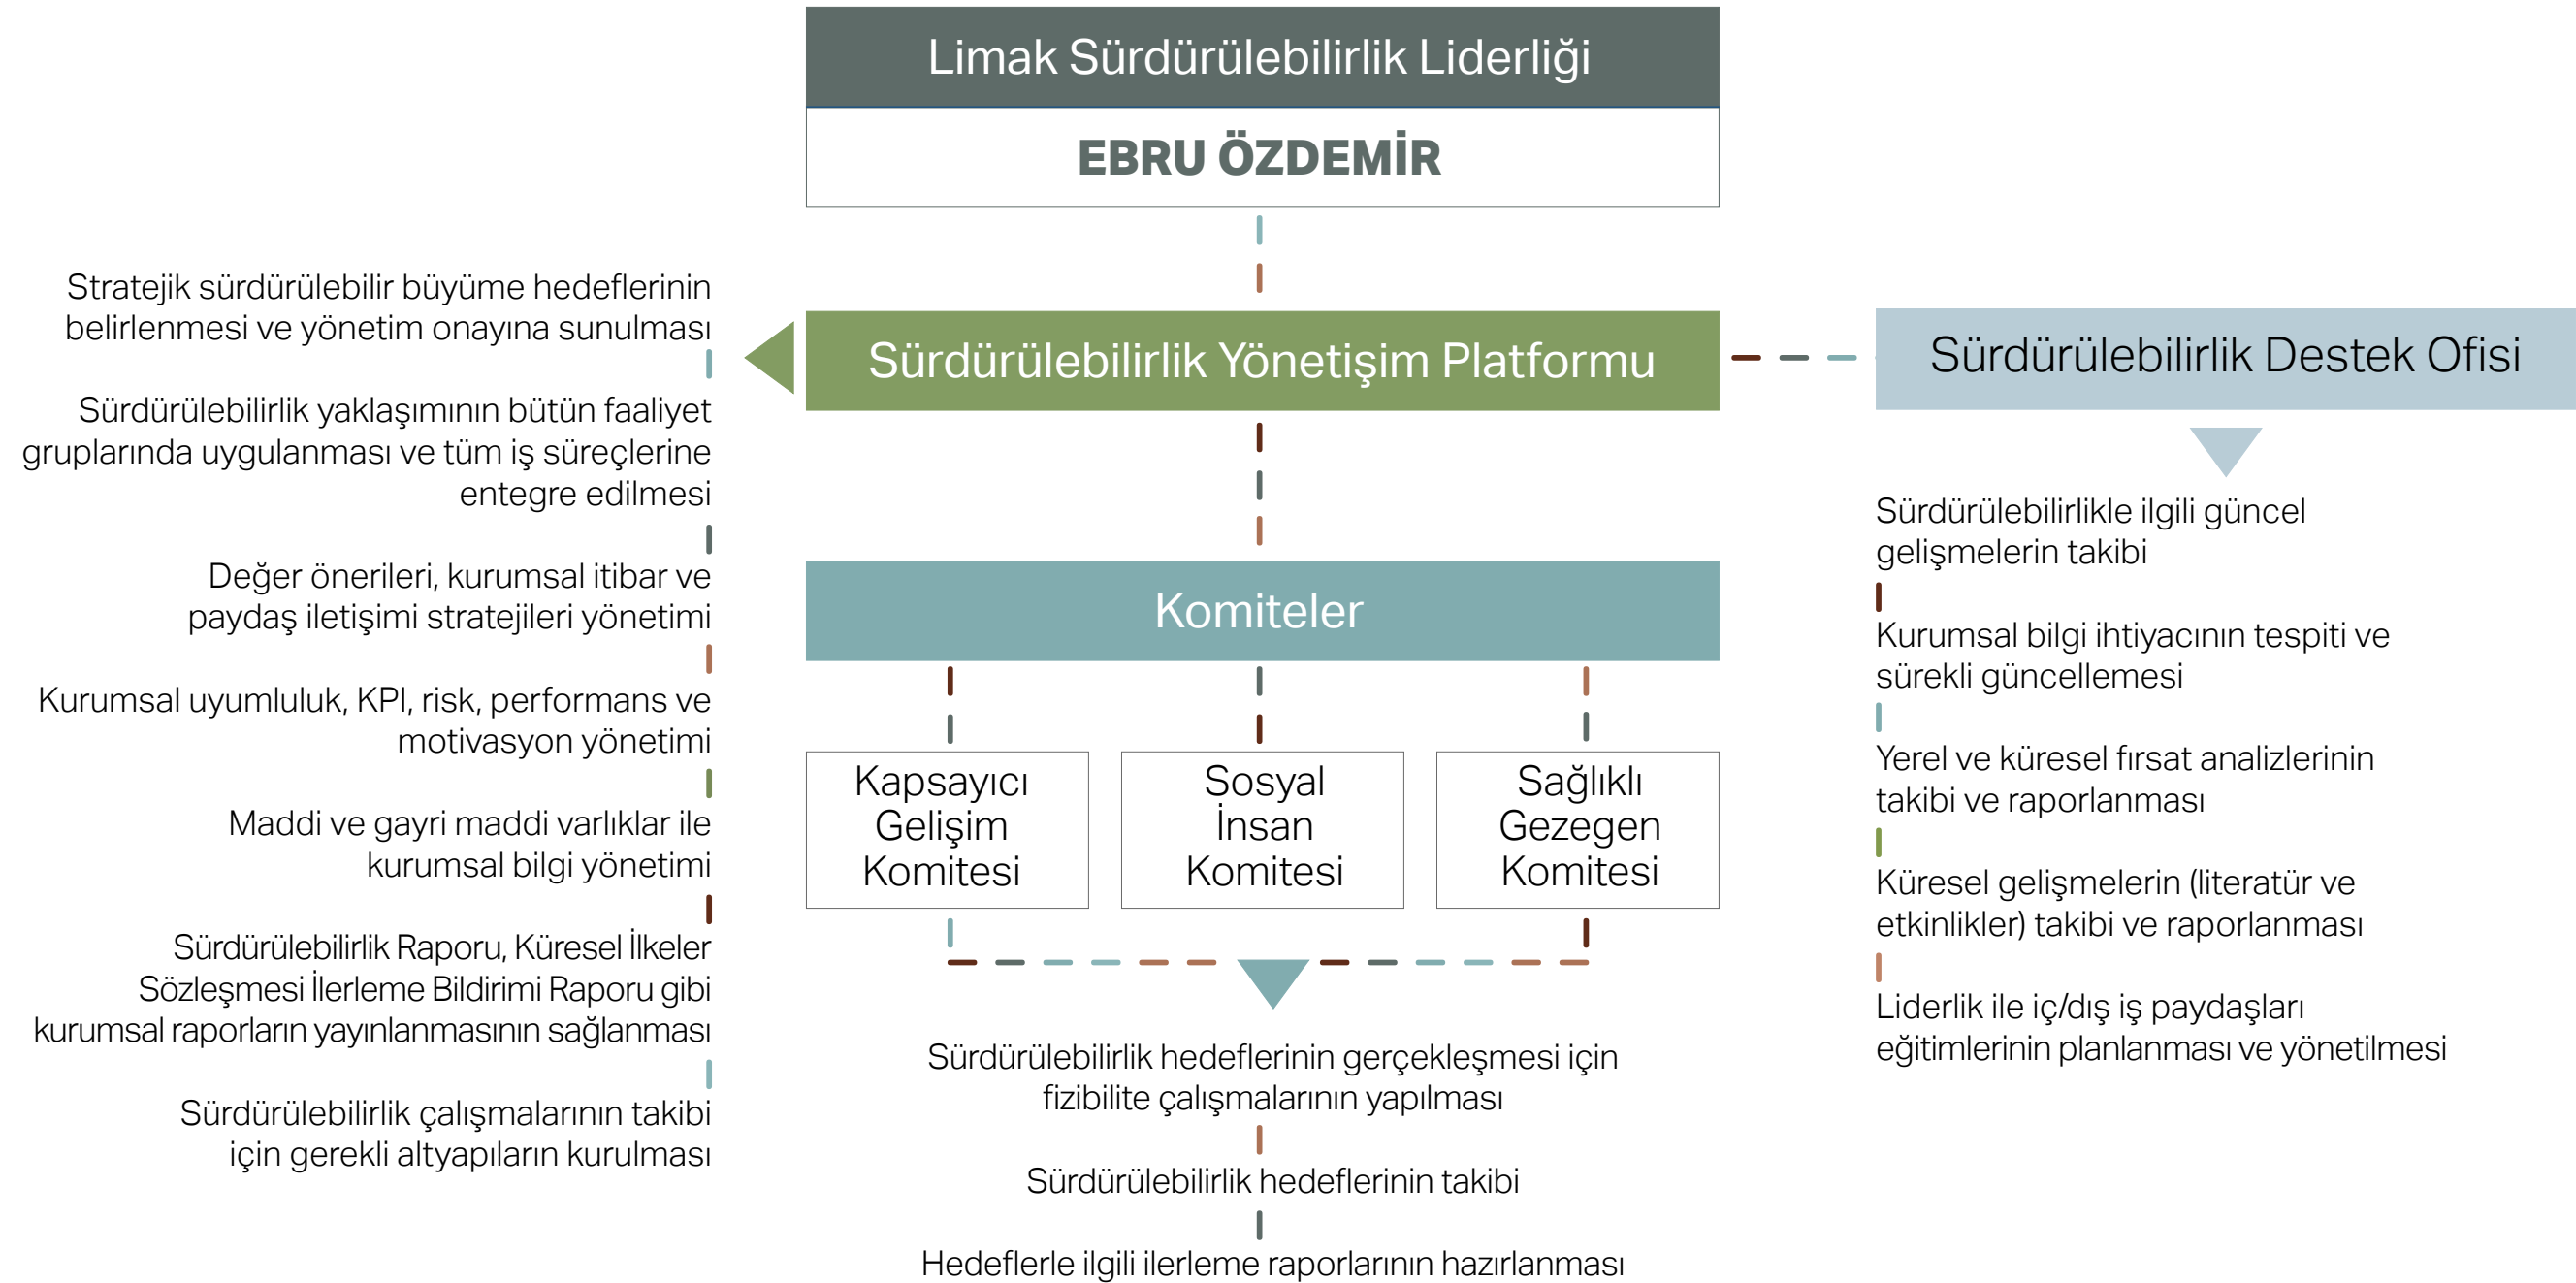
Limak Sürdürülebilirlik Liderliği

EBRU ÖZDEMİR

Stratejik sürdürülebilir büyüme hedeflerinin belirlenmesi ve yönetim onayına sunulması

Sürdürülebilirlik yaklaşımının bütün faaliyet gruplarında uygulanması ve tüm iş süreçlerine entegre edilmesi

Değer önerileri, kurumsal itibar ve paydaş iletişimi stratejileri yönetimi

Kurumsal uyumluluk, KPI, risk, performans ve motivasyon yönetimi

Maddi ve gayri maddi varlıklar ile kurumsal bilgi yönetimi

Sürdürülebilirlik Raporu, Küresel İlkeler Sözleşmesi İlerleme Bildirimi Raporu gibi kurumsal raporların yayınlanmasının sağlanması

Sürdürülebilirlik çalışmalarının takibi için gerekli altyapıların kurulması

Sürdürülebilirlik Yönetişim Platformu

Sürdürülebilirlik Destek Ofisi

Komiteler

Kapsayıcı Gelişim Komitesi

Sosyal İnsan Komitesi

Sağlıklı Gezegen Komitesi

Sürdürülebilirlik hedeflerinin gerçekleşmesi için fizibilite çalışmalarının yapılması

Sürdürülebilirlik hedeflerinin takibi

Hedeflerle ilgili ilerleme raporlarının hazırlanması

Sürdürülebilirlikle ilgili güncel gelişmelerin takibi

Kurumsal bilgi ihtiyacının tespiti ve sürekli güncellemesi

Yerel ve küresel fırsat analizlerinin takibi ve raporlanması

Küresel gelişmelerin (literatür ve etkinlikler) takibi ve raporlanması

Liderlik ile iç/dış iş paydaşları eğitimlerinin planlanması ve yönetilmesi